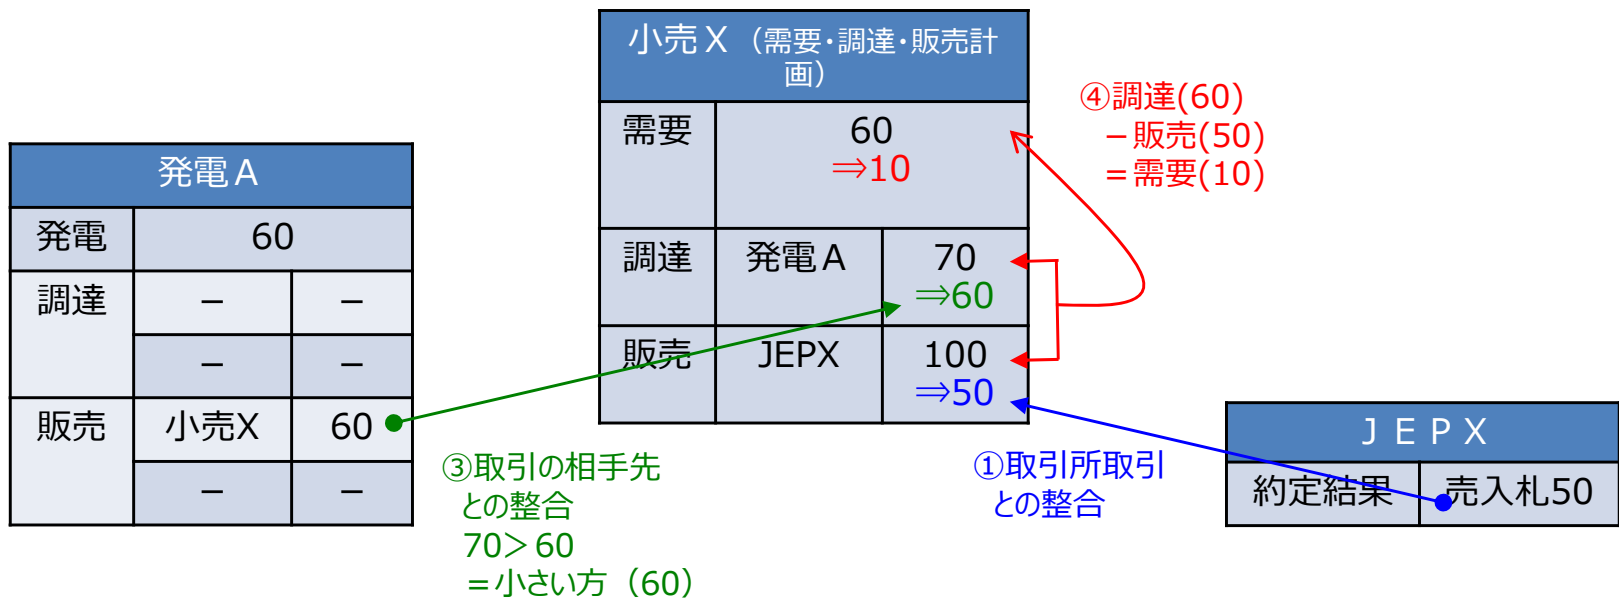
| 発電Ａ | | |
|---|---|---|
| 発電 | 60 | |
| 調達 | – | – |
| | – | – |
| 販売 | 小売X | 60 |
| | – | – |

| 小売Ｘ（需要･調達･販売計画） | | |
|---|---|---|
| 需要 | 60 ⇒10 | |
| 調達 | 発電Ａ | 70 ⇒60 |
| 販売 | JEPX | 100 ⇒50 |

④調達(60) −販売(50) ＝需要(10)

| ＪＥＰＸ | |
|---|---|
| 約定結果 | 売入札50 |

③取引の相手先との整合
70＞60
＝小さい方（60）

①取引所取引との整合